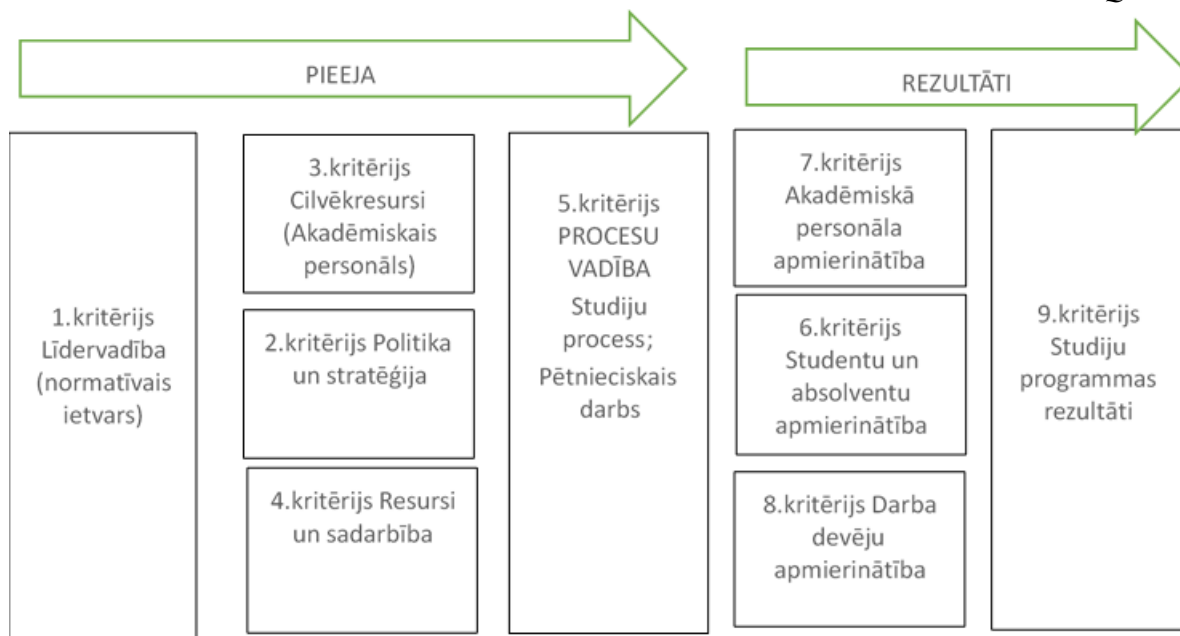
PIEEJA

REZULTĀTI

1.kritērijs Līdervadība (normatīvais ietvars)

3.kritērijs Cilvēkresursi (Akadēmiskais personāls)

2.kritērijs Politika un stratēģija

4.kritērijs Resursi un sadarbība

5.kritērijs PROCESU VADĪBA Studiju process; Pētnieciskais darbs

7.kritērijs Akadēmiskā personāla apmierinātība

6.kritērijs Studentu un absolventu apmierinātība

8.kritērijs Darba devēju apmierinātība

9.kritērijs Studiju programmas rezultāti